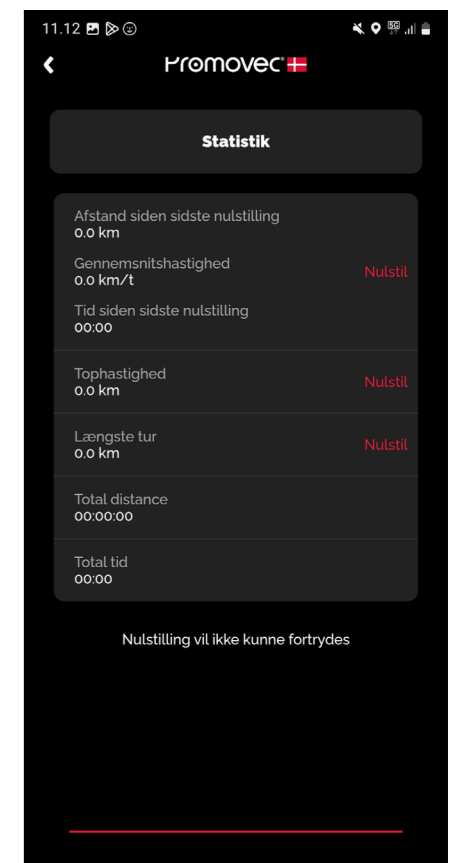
11.12

Promovec®

Statistik

Afstand siden sidste nulstilling
0.0 km

Gennemsnitshastighed
0.0 km/t

Nulstil

Tid siden sidste nulstilling
00:00

Tophastighed
0.0 km

Nulstil

Længste tur
0.0 km

Nulstil

Total distance
00:00:00

Total tid
00:00

Nulstilling vil ikke kunne fortrydes